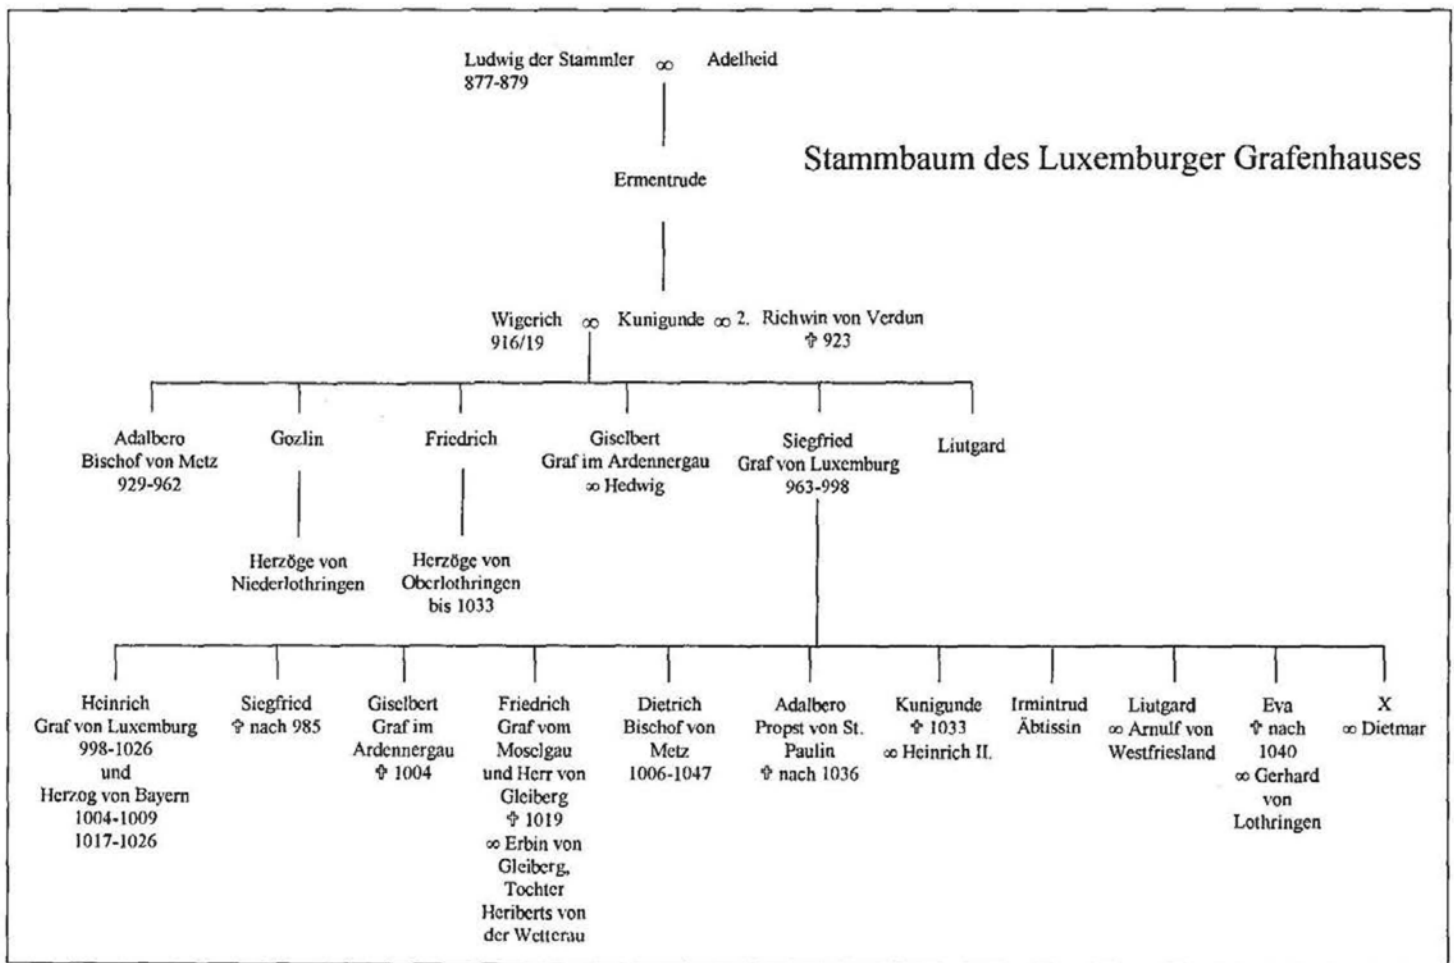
Ludwig der Stammler $\infty$ Adelheid
877-879

Stammbaum des Luxemburger Grafenhauses

Ermentrude

Wigerich $\infty$ Kunigunde $\infty$ 2. Richwin von Verdun
916/19 ✝ 923

Adalbero
Bischof von Metz
929-962

Gozlin

Herzöge von Niederlothringen

Friedrich

Herzöge von Oberlothringen bis 1033

Giselbert
Graf im Ardennergau
$\infty$ Hedwig

Siegfried
Graf von Luxemburg
963-998

Liutgard

Heinrich
Graf von Luxemburg
998-1026
und
Herzog von Bayern
1004-1009
1017-1026

Siegfried
✝ nach 985

Giselbert
Graf im Ardennergau
✝ 1004

Friedrich
Graf vom Moselgau und Herr von Gleiberg
✝ 1019
$\infty$ Erbin von Gleiberg, Tochter Heriberts von der Wetterau

Dietrich
Bischof von Metz
1006-1047

Adalbero
Propst von St. Paulin
✝ nach 1036

Kunigunde
✝ 1033
$\infty$ Heinrich II.

Irmintrud
Äbtissin

Liutgard
$\infty$ Arnulf von Westfriesland

Eva
✝ nach 1040
$\infty$ Gerhard von Lothringen

X
$\infty$ Dietmar